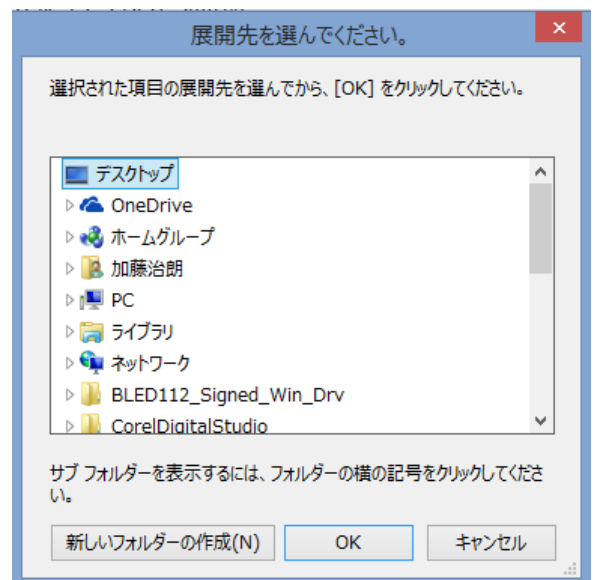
展開先を選んでください。

選択された項目の展開先を選んでから、[OK] をクリックしてください。

デスクトップ
OneDrive
ホームグループ
加藤治朗
PC
ライブラリ
ネットワーク
BLED112_Signed_Win_Drv
CorelDigitalStudio

サブ フォルダーを表示するには、フォルダーの横の記号をクリックしてください。

新しいフォルダーの作成(N)
OK
キャンセル